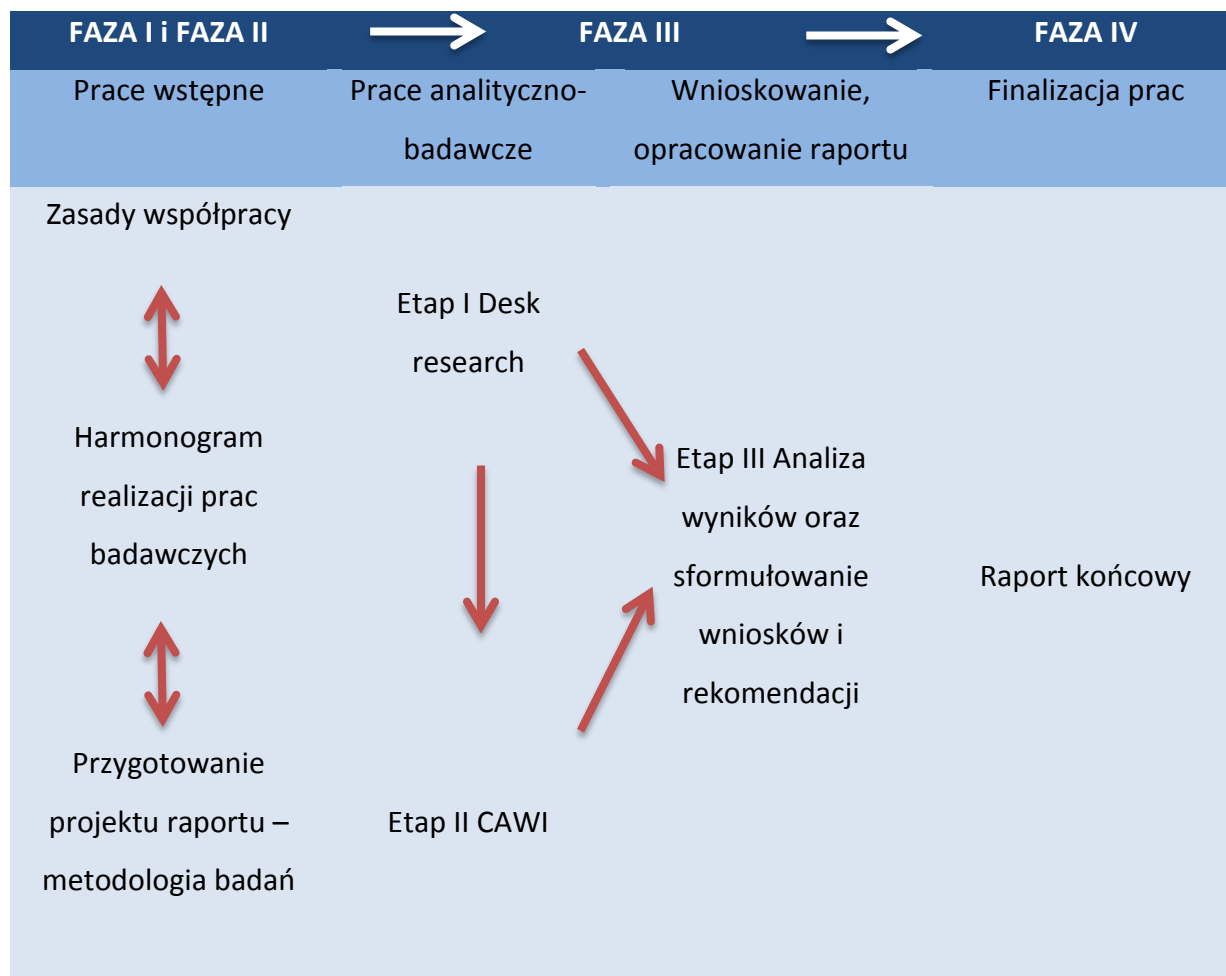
| FAZA I i FAZA II | | FAZA III | FAZA IV |
|---|---|---|---|
| Prace wstępne | Prace analityczno-badawcze | Wnioskowanie, opracowanie raportu | Finalizacja prac |
| Zasady współpracy | | | |
| | Etap I Desk research | | |
| Harmonogram realizacji prac badawczych | | Etap III Analiza wyników oraz sformułowanie wniosków i rekomendacji | Raport końcowy |
| Przygotowanie projektu raportu – metodologia badań | Etap II CAWI | | |